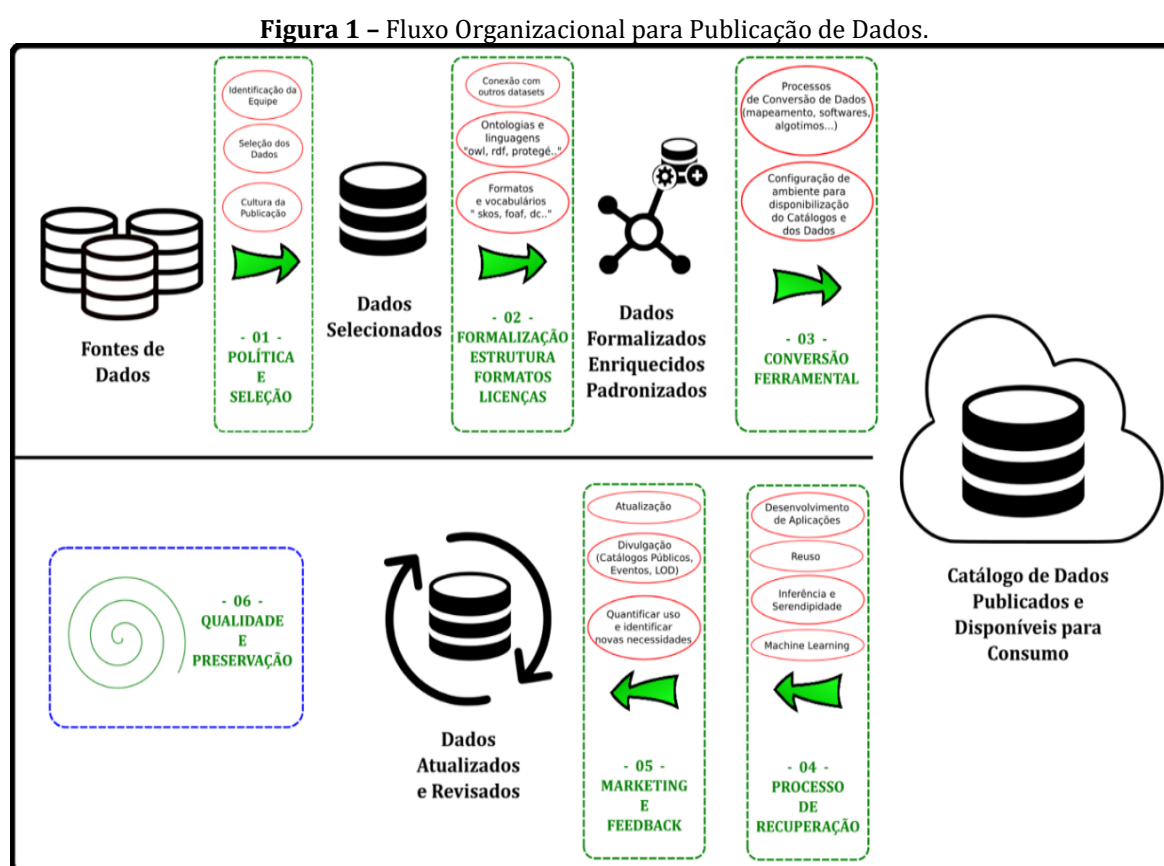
**Figura 1 –** Fluxo Organizacional para Publicação de Dados.

Fontes de Dados

Identificação da Equipe

Seleção dos Dados

Cultura da Publicação

- 01 - POLÍTICA E SELEÇÃO

Dados Selecionados

Conexão com outros datasets

Ontologias e linguagens "owl, rdf, protegé.."

Formatos e vocabulários " skos, foaf, dc.."

- 02 - FORMALIZAÇÃO ESTRUTURA FORMATOS LICENÇAS

Dados Formalizados Enriquecidos Padronizados

Processos de Conversão de Dados (mapeamento, softwares, algotimos...)

Configuração de ambiente para disponibilização do Catálogos e dos Dados

- 03 - CONVERSÃO FERRAMENTAL

Catálogo de Dados Publicados e Disponíveis para Consumo

Desenvolvimento de Aplicações

Reuso

Inferência e Serendipidade

Machine Learning

- 04 - PROCESSO DE RECUPERAÇÃO

Atualização

Divulgação (Catálogos Públicos, Eventos, LOD)

Quantificar uso e identificar novas necessidades

- 05 - MARKETING E FEEDBACK

Dados Atualizados e Revisados

- 06 - QUALIDADE E PRESERVAÇÃO